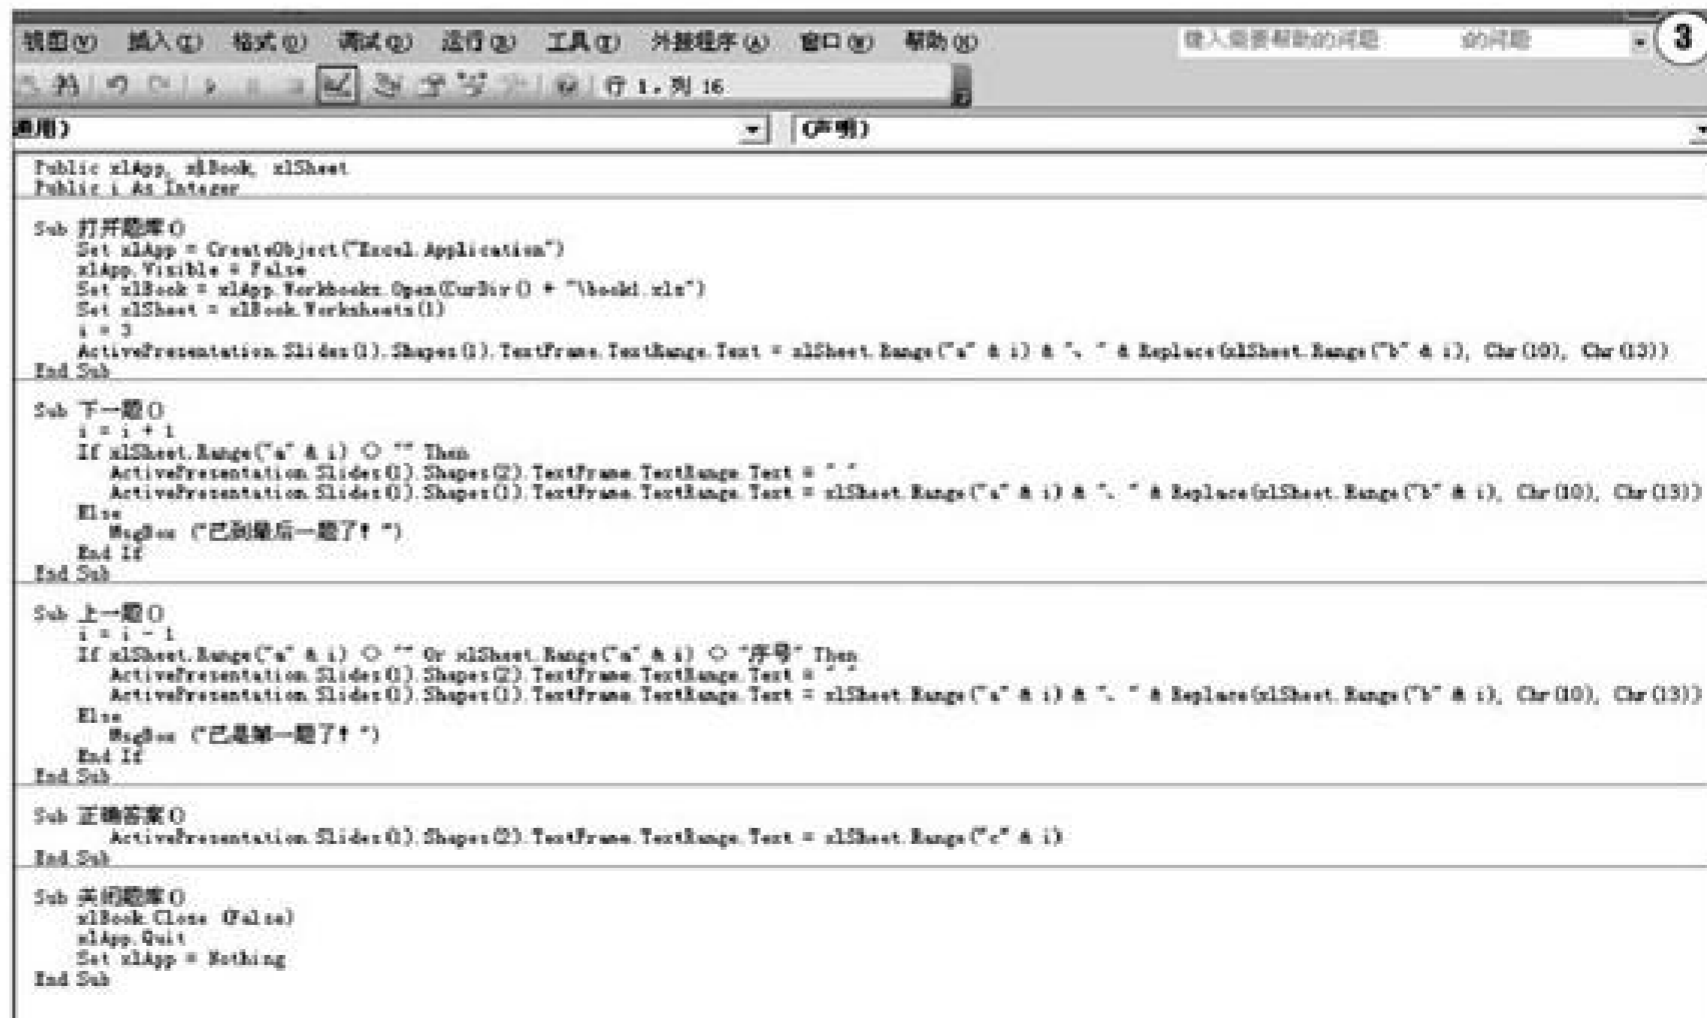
视图(V) 插入(I) 格式(O) 调试(D) 运行(R) 工具(T) 外接程序(A) 窗口(W) 帮助(H) 键入需要帮助的问题 的问题 3

行 1, 列 16

通用) (声明)

Public xlApp, xlBook, xlSheet
Public i As Integer

Sub 打开题库()
Set xlApp = CreateObject("Excel.Application")
xlApp.Visible = False
Set xlBook = xlApp.Workbooks.Open(CurDir() + "\book1.xls")
Set xlSheet = xlBook.Worksheets(1)
i = 3
ActivePresentation.Slides(1).Shapes(1).TextFrame.TextRange.Text = xlSheet.Range("a" & i) & "、" & Replace(xlSheet.Range("b" & i), Chr(10), Chr(13))
End Sub

Sub 下一题()
i = i + 1
If xlSheet.Range("a" & i) <> "" Then
ActivePresentation.Slides(1).Shapes(2).TextFrame.TextRange.Text = " "
ActivePresentation.Slides(1).Shapes(1).TextFrame.TextRange.Text = xlSheet.Range("a" & i) & "、" & Replace(xlSheet.Range("b" & i), Chr(10), Chr(13))
Else
MsgBox ("已到最后一题了!")
End If
End Sub

Sub 上一题()
i = i - 1
If xlSheet.Range("a" & i) <> "" Or xlSheet.Range("a" & i) <> "序号" Then
ActivePresentation.Slides(1).Shapes(2).TextFrame.TextRange.Text = " "
ActivePresentation.Slides(1).Shapes(1).TextFrame.TextRange.Text = xlSheet.Range("a" & i) & "、" & Replace(xlSheet.Range("b" & i), Chr(10), Chr(13))
Else
MsgBox ("已是第一题了!")
End If
End Sub

Sub 正确答案()
ActivePresentation.Slides(1).Shapes(2).TextFrame.TextRange.Text = xlSheet.Range("c" & i)
End Sub

Sub 关闭题库()
xlBook.Close (False)
xlApp.Quit
Set xlApp = Nothing
End Sub